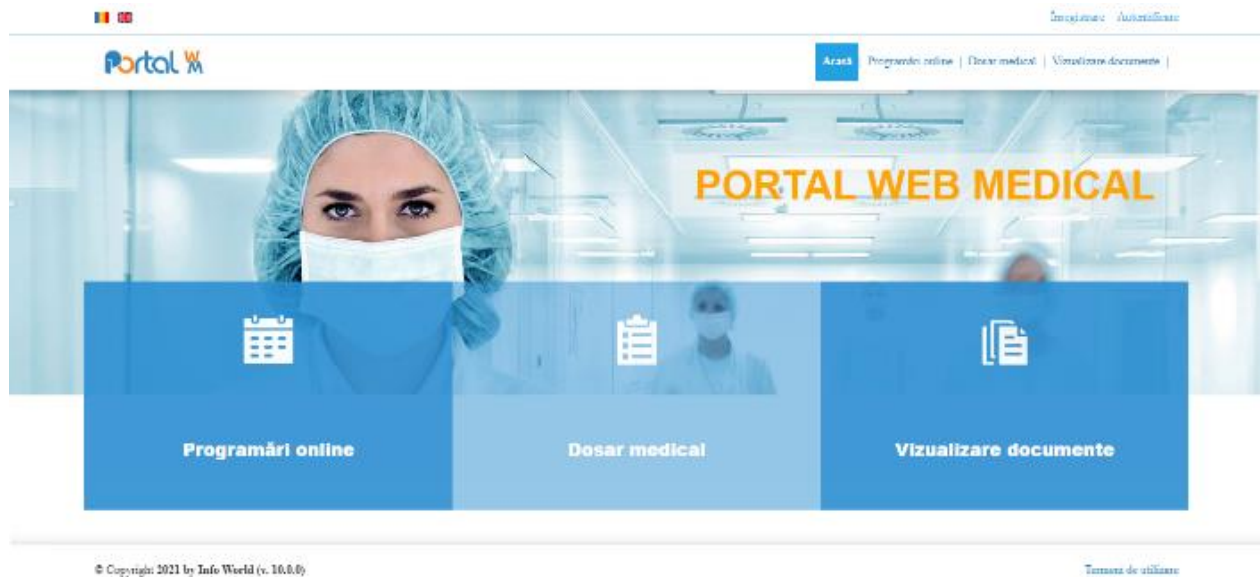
Înregistrare Autentificare

Portal WM

Acasă Programări online | Dosar medical | Vizualizare documente |

PORTAL WEB MEDICAL

Programări online

Dosar medical

Vizualizare documente

© Copyright 2021 by Info World (v. 10.0.0)

Termeni de utilizare